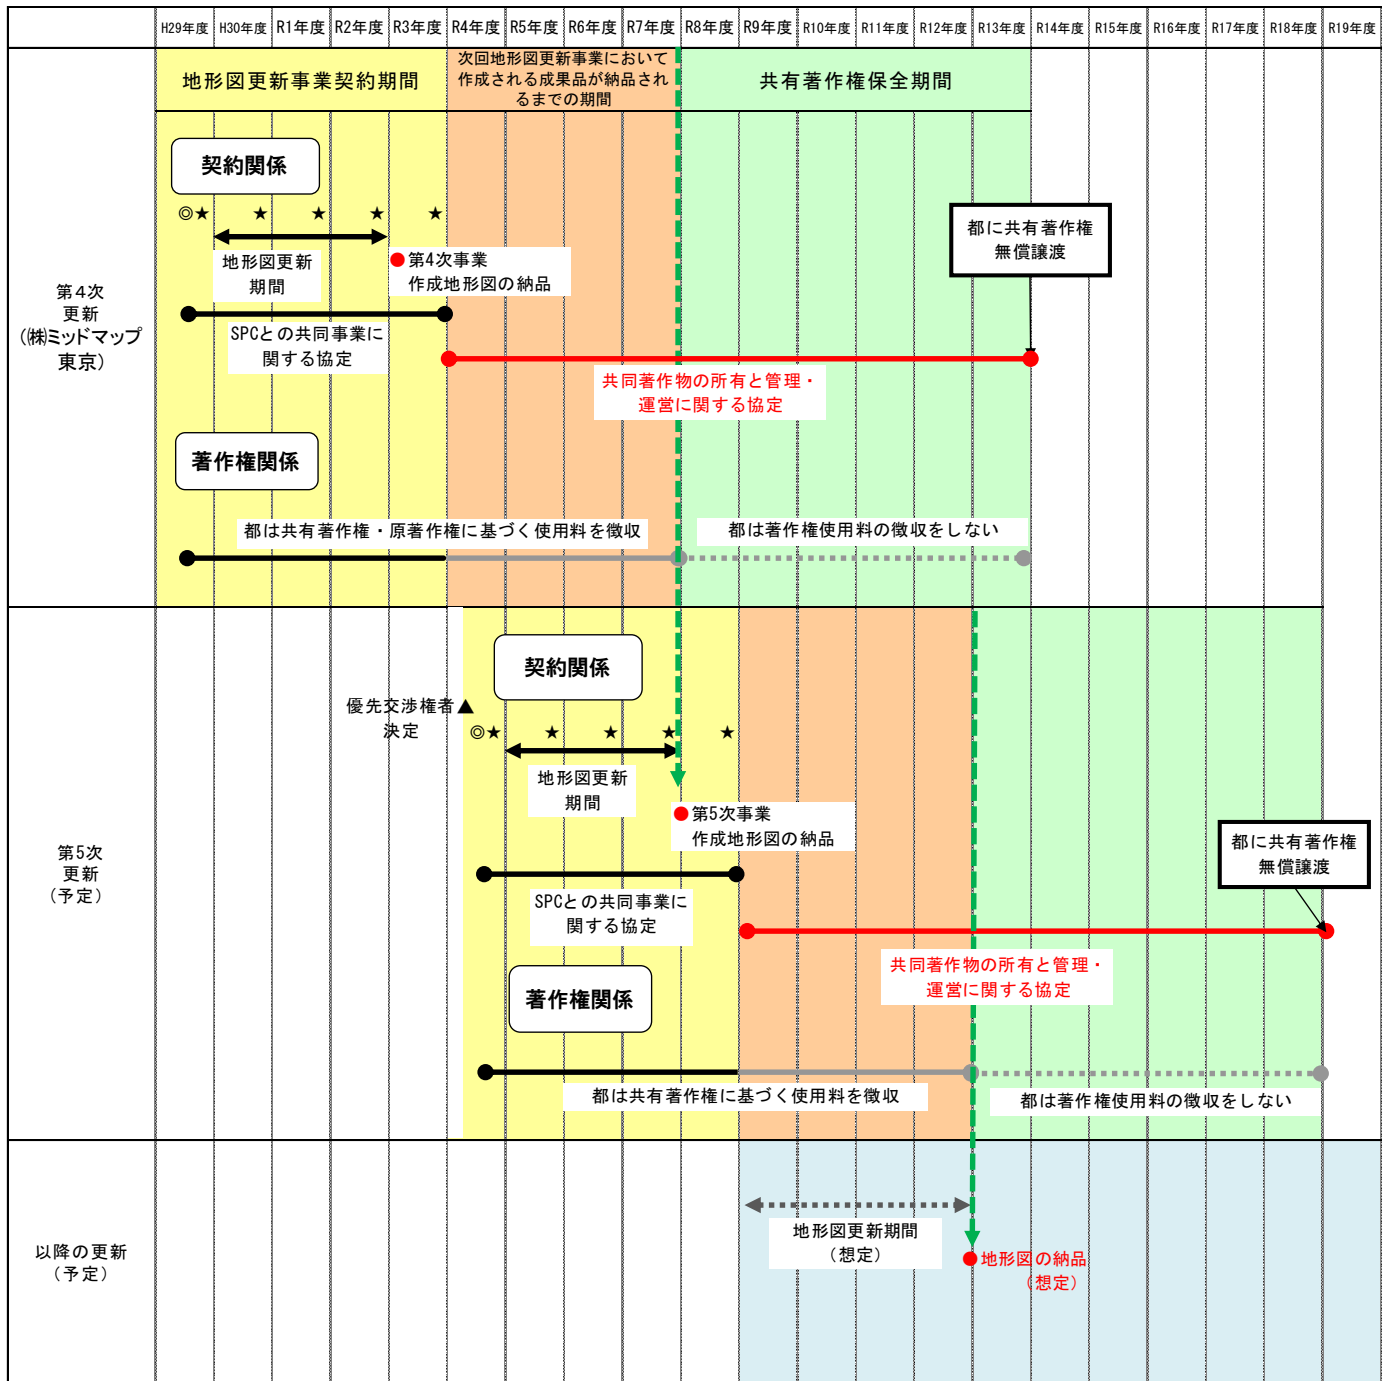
| | H29年度 | H30年度 | R1年度 | R2年度 | R3年度 | R4年度 | R5年度 | R6年度 | R7年度 | R8年度 | R9年度 | R10年度 | R11年度 | R12年度 | R13年度 | R14年度 | R15年度 | R16年度 | R17年度 | R18年度 | R19年度 |
|---|---|---|---|---|---|---|---|---|---|---|---|---|---|---|---|---|---|---|---|---|---|

第4次更新（㈱ミッドマップ東京）

地形図更新事業契約期間

次回地形図更新事業において作成される成果品が納品されるまでの期間

共有著作権保全期間

契約関係

◎★ ★ ★ ★ ★

地形図更新期間

第4次事業作成地形図の納品

都に共有著作権無償譲渡

SPCとの共同事業に関する協定

共同著作物の所有と管理・運営に関する協定

著作権関係

都は共有著作権・原著作権に基づく使用料を徴収

都は著作権使用料の徴収をしない

第5次更新（予定）

契約関係

優先交渉権者▲決定

◎★ ★ ★ ★ ★

地形図更新期間

第5次事業作成地形図の納品

都に共有著作権無償譲渡

SPCとの共同事業に関する協定

共同著作物の所有と管理・運営に関する協定

著作権関係

都は共有著作権に基づく使用料を徴収

都は著作権使用料の徴収をしない

以降の更新（予定）

地形図更新期間（想定）

地形図の納品（想定）